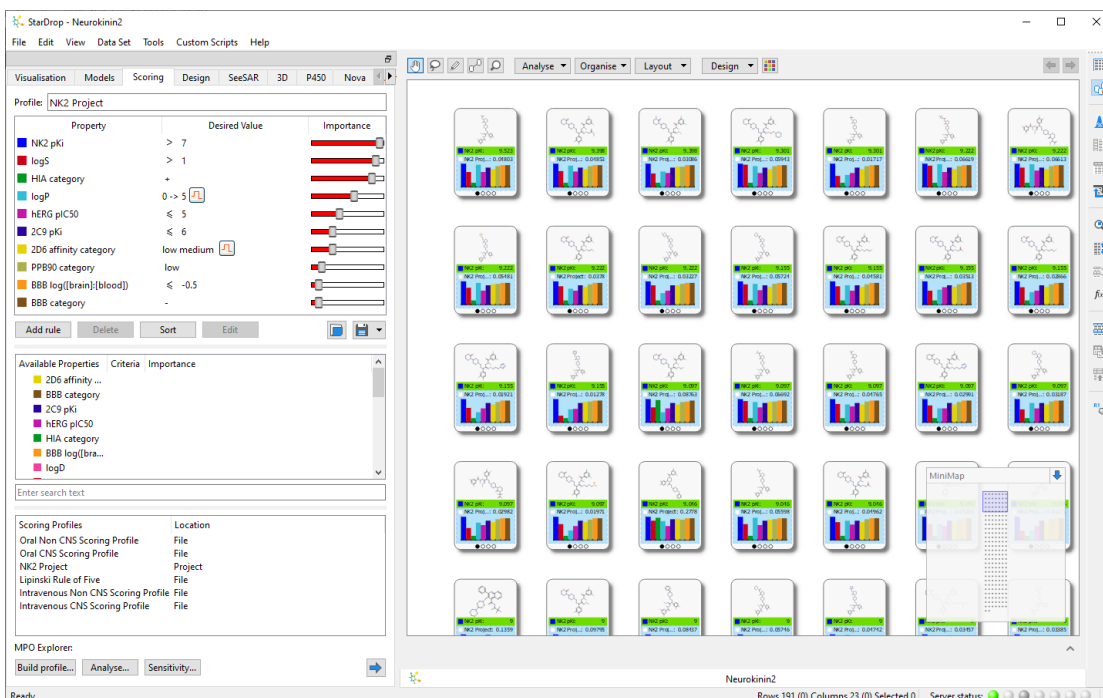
StarDrop - Neurokinin2

File Edit View Data Set Tools Custom Scripts Help

Visualisation Models Scoring Design SeeSAR 3D P450 Nova

Profile: NK2 Project

| Property | Desired Value | Importance |
|---|---|---|
| NK2 pKi | > 7 | |
| logS | > 1 | |
| HIA category | + | |
| logP | 0 -> 5 | |
| hERG pIC50 | ⩽ 5 | |
| 2C9 pKi | ⩽ 6 | |
| 2D6 affinity category | low medium | |
| PPB90 category | low | |
| BBB log([brain]:[blood]) | ⩽ -0.5 | |
| BBB category | - | |

Add rule Delete Sort Edit

Available Properties Criteria Importance
2D6 affinity ...
BBB category
2C9 pKi
hERG pIC50
HIA category
BBB log([bra...
logD

Enter search text

| Scoring Profiles | Location |
|---|---|
| Oral Non CNS Scoring Profile | File |
| Oral CNS Scoring Profile | File |
| NK2 Project | Project |
| Lipinski Rule of Five | File |
| Intravenous Non CNS Scoring Profile | File |
| Intravenous CNS Scoring Profile | File |

MPO Explorer:
Build profile... Analyse... Sensitivity...

Analyse Organise Layout Design

NK2 pKi: 9.523 NK2 Proj...: 0.09803
NK2 pKi: 9.398 NK2 Proj...: 0.04953
NK2 pKi: 9.398 NK2 Proj...: 0.03086
NK2 pKi: 9.301 NK2 Proj...: 0.05943
NK2 pKi: 9.301 NK2 Proj...: 0.01717
NK2 pKi: 9.222 NK2 Proj...: 0.06629
NK2 pKi: 9.222 NK2 Proj...: 0.06613
NK2 pKi: 9.222 NK2 Proj...: 0.05481
NK2 pKi: 9.222 NK2 Project: 0.0376
NK2 pKi: 9.222 NK2 Proj...: 0.03227
NK2 pKi: 9.155 NK2 Proj...: 0.05724
NK2 pKi: 9.155 NK2 Proj...: 0.04581
NK2 pKi: 9.155 NK2 Proj...: 0.03153
NK2 pKi: 9.155 NK2 Proj...: 0.02866
NK2 pKi: 9.155 NK2 Proj...: 0.01921
NK2 pKi: 9.155 NK2 Proj...: 0.01278
NK2 pKi: 9.155 NK2 Proj...: 0.08763
NK2 pKi: 9.097 NK2 Proj...: 0.06492
NK2 pKi: 9.097 NK2 Proj...: 0.04765
NK2 pKi: 9.097 NK2 Proj...: 0.02991
NK2 pKi: 9.097 NK2 Proj...: 0.03187
NK2 pKi: 9.097 NK2 Proj...: 0.02982
NK2 pKi: 9.097 NK2 Proj...: 0.01975
NK2 pKi: 9.046 NK2 Project: 0.2778
NK2 pKi: 9.046 NK2 Proj...: 0.05598
NK2 pKi: 9.046 NK2 Proj...: 0.04962
NK2 pKi: 9 NK2 Project: 0.1359
NK2 pKi: 9 NK2 Proj...: 0.09795
NK2 pKi: 9 NK2 Proj...: 0.08437
NK2 pKi: 9 NK2 Proj...: 0.05746
NK2 pKi: 9 NK2 Proj...: 0.04742
NK2 pKi: 9 NK2 Proj...: 0.03457
NK2 pKi: 9 NK2 Proj...: 0.03385

MiniMap

Neurokinin2

Ready
Rows 191 (0) Columns 23 (0) Selected 0 Server status: